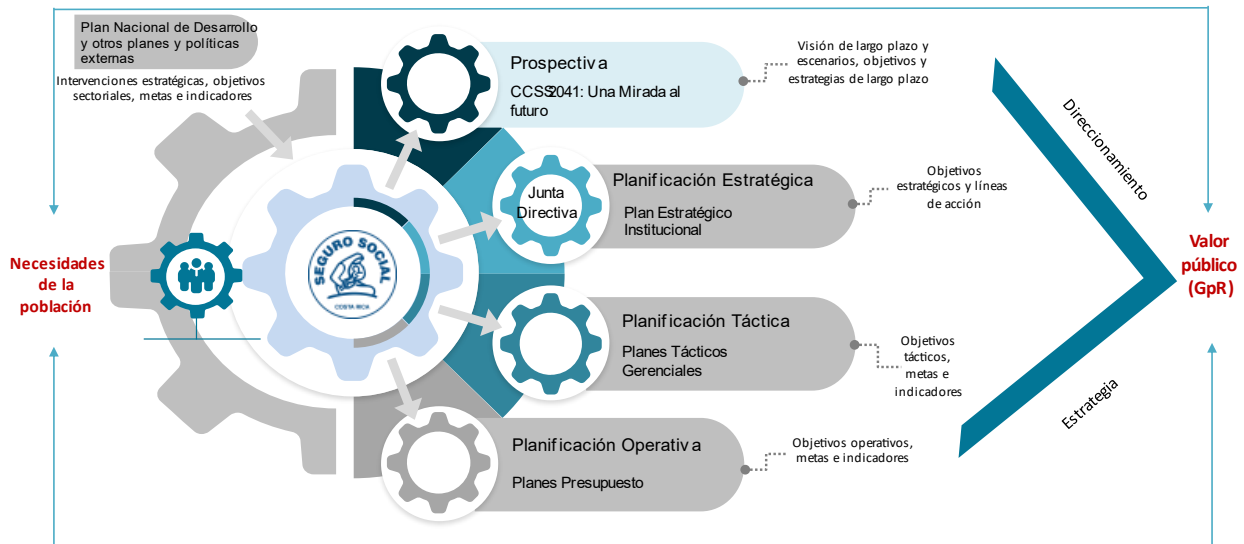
Plan Nacional de Desarrollo y otros planes y políticas externas

Intervenciones estratégicas, objetivos sectoriales, metas e indicadores

Necesidades de la población

SEGURO SOCIAL
COSTA RICA

Prospectiva
CCSS 2041: Una Mirada al futuro

Visión de largo plazo y escenarios, objetivos y estrategias de largo plazo

Junta Directiva

Planificación Estratégica
Plan Estratégico Institucional

Objetivos estratégicos y líneas de acción

Planificación Táctica
Planes Tácticos Gerenciales

Objetivos tácticos, metas e indicadores

Planificación Operativa
Planes Presupuesto

Objetivos operativos, metas e indicadores

Direccionamiento

Estrategia

Valor público (GpR)